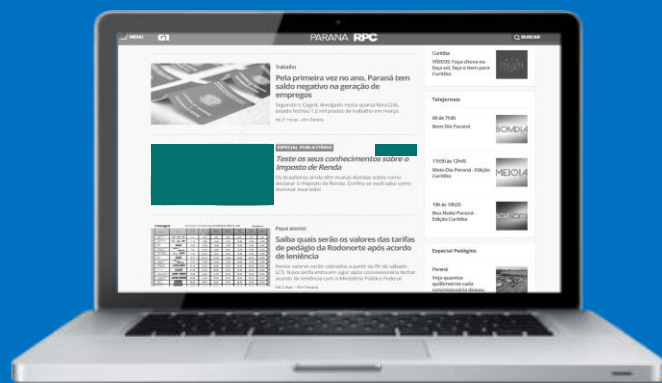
MENU G1 PARANÁ RPC BUSCAR

Trabalho
Pela primeira vez no ano, Paraná tem saldo negativo na geração de empregos
Segundo o Caged, divulgado nesta quarta-feira (24), estado fechou 1,2 mil postos de trabalho em março.

ESPECIAL PUBLICITÁRIO
Teste os seus conhecimentos sobre o Imposto de Renda
Os brasileiros ainda têm muitas dúvidas sobre como declarar o Imposto de Renda. Confira se você sabe como declarar esse leão!

Fique atento!
Saiba quais serão os valores das tarifas de pedágio da Rodonorte após acordo de leniência
Novos valores serão cobrados a partir da 0h de sábado (27). Nova tarifa entra em vigor após concessionária fechar acordo de leniência com o Ministério Público Federal.

Curitiba
VÍDEOS: Faça chuva ou faça sol, faça o bem para Curitiba

Telejornais
6h às 7h30
Bom Dia Paraná
BOMDIA
11h50 às 12h45
Meio-Dia Paraná - Edição Curitiba
MEIODIA
19h às 19h20
Boa Noite Paraná - Edição Curitiba
BOA NOITE

Especial Pedágios
Paraná
Veja quantos quilômetros cada concessionária deixou